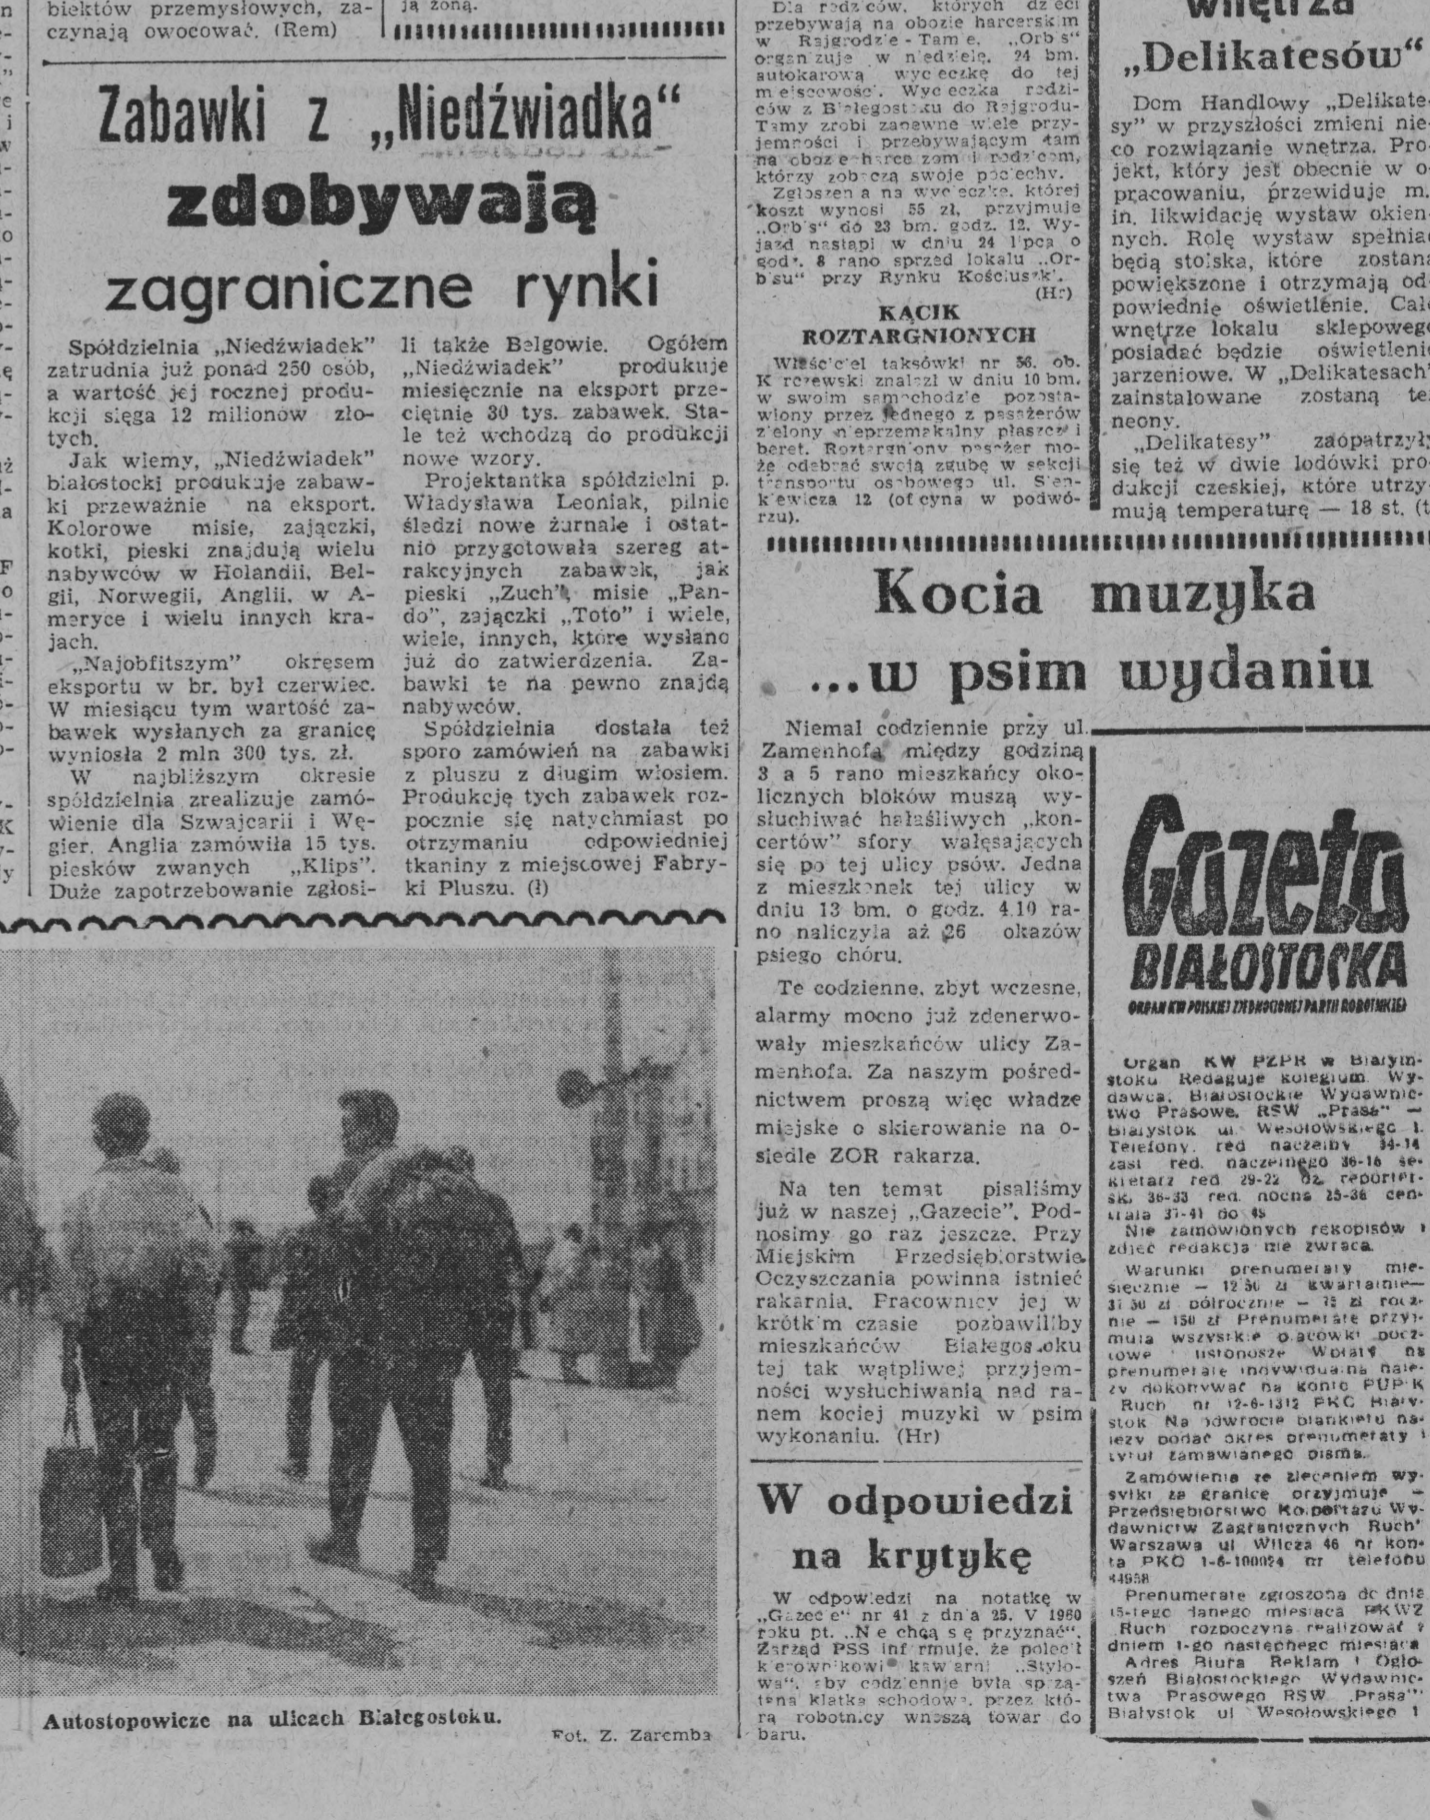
biektów przemysłowych, zaczynają owocować. (Rem)

ją żoną.

Zabawki z „Niedźwiadka" zdobywają zagraniczne rynki

Spółdzielnia „Niedźwiadek" zatrudnia już ponad 250 osób, a wartość jej rocznej produkcji sięga 12 milionow złotych.

Jak wiemy, „Niedźwiadek" białostocki produkuje zabawki przeważnie na eksport. Kolorowe misie, zajączki, kotki, pieski znajdują wielu nabywców w Holandii, Belgii, Norwegii, Anglii, w Ameryce i wielu innych krajach.

„Najobfitszym" okresem eksportu w br. był czerwiec. W miesiącu tym wartość zabawek wysłanych za granicę wyniosła 2 mln 300 tys. zł.

W najbliższym okresie spółdzielnia zrealizuje zamówienie dla Szwajcarii i Węgier. Anglia zamówiła 15 tys. piesków zwanych „Klips". Duże zapotrzebowanie zgłosili także Belgowie. Ogółem „Niedźwiadek" produkuje miesięcznie na eksport przeciętnie 30 tys. zabawek. Stale też wchodzą do produkcji nowe wzory.

Projektantka spółdzielni p. Władysława Leoniak, pilnie śledzi nowe żurnale i ostatnio przygotowała szereg atrakcyjnych zabawek, jak pieski „Zuch", misie „Pando", zajączki „Toto" i wiele, wiele, innych, które wysłano już do zatwierdzenia. Zabawki te na pewno znajdą nabywców.

Spółdzielnia dostała też sporo zamówień na zabawki z pluszu z długim włosiem. Produkcję tych zabawek rozpocznie się natychmiast po otrzymaniu odpowiedniej tkaniny z miejscowej Fabryki Pluszu. (I)

Autostopowicze na ulicach Białegostoku.

Fot. Z. Zaremba

Dla rodziców, których dzieci przebywają na obozie harcerskim w Rajgrodzie - Tame, „Orbis" organizuje w niedzielę, 24 bm. autokarową wycieczkę do tej miejscowości. Wycieczka rodziców z Białegostoku do Rajgrodu. Tamy zrobi zapewne wiele przyjemności i przebywającym tam na obozie harcerzom i rodzicom, którzy zobaczą swoje pociechy.

Zgłoszenia na wycieczkę, której koszt wynosi 55 zł, przyjmuje „Orbis" do 23 bm. godz. 12. Wyjazd nastąpi w dniu 24 lipca o godz. 8 rano sprzed lokalu „Orbisu" przy Rynku Kościuszki. (Hr)

KĄCIK ROZTARGNIONYCH

Właściciel taksówki nr 56, ob. K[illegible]rewski znalazł w dniu 10 bm. w swoim samochodzie pozostawiony przez jednego z pasażerów zielony nieprzemakalny płaszcz i beret. Roztargniony pasażer może odebrać swoją zgubę w sekcji transportu osobowego ul. Sienkiewicza 12 (oficyna w podwórzu).

Kocia muzyka ...w psim wydaniu

Niemal codziennie przy ul. Zamenhofa między godziną 3 a 5 rano mieszkańcy okolicznych bloków muszą wysłuchiwać hałaśliwych „koncertów" sfory wałęsających się po tej ulicy psów. Jedna z mieszkanek tej ulicy w dniu 13 bm. o godz. 4.10 rano naliczyła aż 26 okazów psiego chóru.

Te codzienne, zbyt wczesne, alarmy mocno już zdenerwowały mieszkańców ulicy Zamenhofa. Za naszym pośrednictwem proszą więc władze miejskie o skierowanie na osiedle ZOR rakarza.

Na ten temat pisaliśmy już w naszej „Gazecie". Podnosimy go raz jeszcze. Przy Miejskim Przedsiębiorstwie Oczyszczania powinna istnieć rakarnia. Pracownicy jej w krótkim czasie pozbawiliby mieszkańców Białegostoku tej tak wątpliwej przyjemności wysłuchiwania nad ranem kociej muzyki w psim wykonaniu. (Hr)

W odpowiedzi na krytykę

W odpowiedzi na notatkę w „Gazecie" nr 41 z dnia 25. V 1960 roku pt. „Nie chcą się przyznać", Zarząd PSS informuje, że polecił kierownikowi kawiarni „Stylowa", aby codziennie była sprzątana klatka schodowa, przez którą robotnicy wnoszą towar do baru.

wnętrza „Delikatesów"

Dom Handlowy „Delikatesy" w przyszłości zmieni nieco rozwiązanie wnętrza. Projekt, który jest obecnie w opracowaniu, przewiduje m. in. likwidację wystaw okiennych. Rolę wystaw spełniać będą stoiska, które zostaną powiększone i otrzymają odpowiednie oświetlenie. Całe wnętrze lokalu sklepowego posiadać będzie oświetlenie jarzeniowe. W „Delikatesach" zainstalowane zostaną też neony.

„Delikatesy" zaopatrzyły się też w dwie lodówki produkcji czeskiej, które utrzymują temperaturę — 18 st. (t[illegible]

Gazeta BIAŁOSTOCKA

ORGAN KW POLSKIEJ ZJEDNOCZONEJ PARTII ROBOTNICZEJ

Organ KW PZPR w Białymstoku. Redaguje kolegium. Wydawca: Białostockie Wydawnictwo Prasowe RSW „Prasa" — Białystok ul. Wesołowskiego 1. Telefony: red naczelny 34-14 zast. red. naczelnego 36-16 sekretarz red. 29-22 dz. reporterski 36-33 red. nocna 25-36 centrala 37-41 do 45

Nie zamówionych rękopisów redakcja nie zwraca.

Warunki prenumeraty miesięcznie — 12.50 zł kwartalnie — 37.50 zł półrocznie — 75 zł rocznie — 150 zł Prenumeratę przyjmują wszystkie placówki pocztowe i listonosze. Wpłaty na prenumeratę indywidualną należy dokonywać na konto PUPiK Ruch nr 12-6-1312 PKO Białystok. Na odwrocie blankietu należy podać okres prenumeraty i tytuł zamawianego pisma.

Zamówienia ze zleceniem wysyłki za granicę przyjmuje — Przedsiębiorstwo Kolportażu Wydawnictw Zagranicznych Ruch Warszawa ul. Wilcza 46 nr konta PKO 1-6-100024 nr telefonu 84958

Prenumeratę zgłoszoną do dnia 15-tego danego miesiąca PKWZ Ruch rozpoczyna realizować z dniem 1-go następnego miesiąca.

Adres Biura Reklam i Ogłoszeń Białostockiego Wydawnictwa Prasowego RSW „Prasa" Białystok ul. Wesołowskiego 1